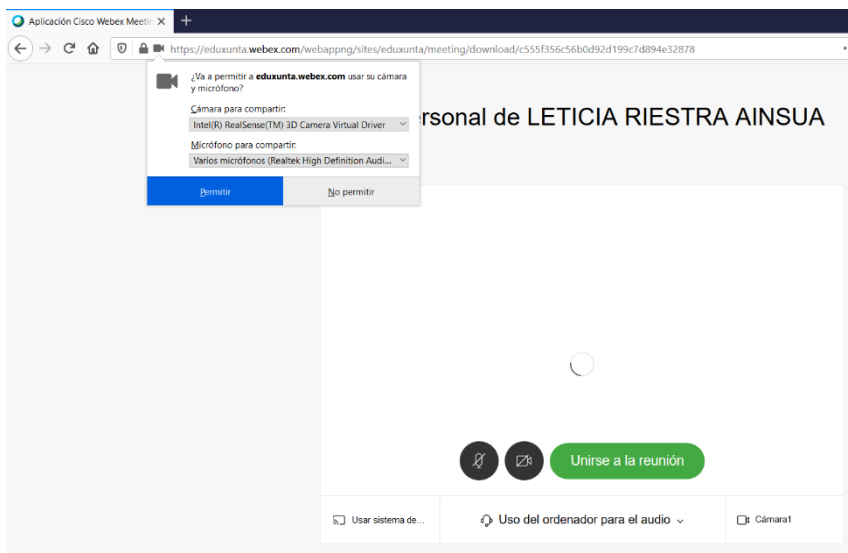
Aplicación Cisco Webex Meetin ×
+
https://eduxunta.webex.com/webappng/sites/eduxunta/meeting/download/c555f356c56b0d92d199c7d894e32878

¿Va a permitir a eduxunta.webex.com usar su cámara y micrófono?

Cámara para compartir:
Intel(R) RealSense(TM) 3D Camera Virtual Driver

Micrófono para compartir:
Varios micrófonos (Realtek High Definition Audi...

Permitir
No permitir

rsonal de LETICIA RIESTRA AINSUA

Unirse a la reunión

Usar sistema de...
Uso del ordenador para el audio
Cámara1